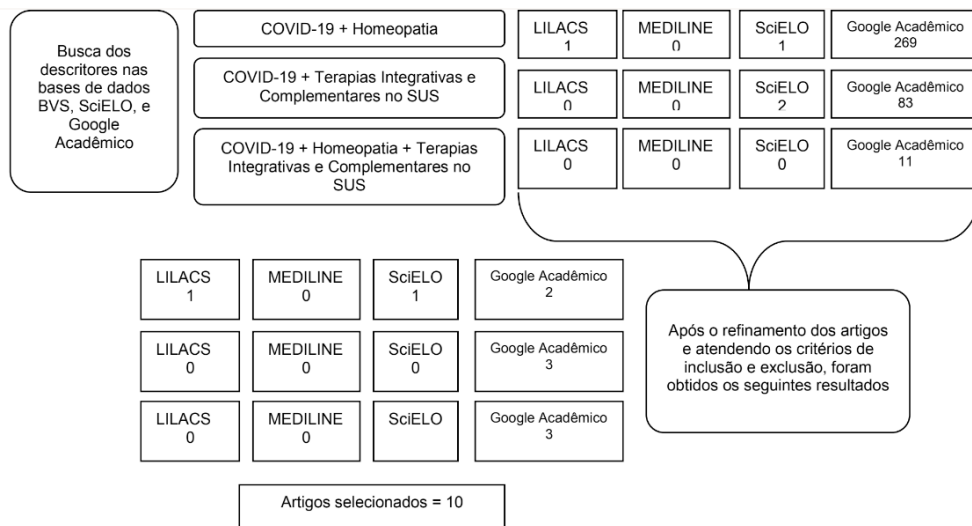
Busca dos descritores nas bases de dados BVS, SciELO, e Google Acadêmico

COVID-19 + Homeopatia

COVID-19 + Terapias Integrativas e Complementares no SUS

COVID-19 + Homeopatia + Terapias Integrativas e Complementares no SUS

| LILACS 1 | MEDILINE 0 | SciELO 1 | Google Acadêmico 269 |
|---|---|---|---|
| LILACS 0 | MEDILINE 0 | SciELO 2 | Google Acadêmico 83 |
| LILACS 0 | MEDILINE 0 | SciELO 0 | Google Acadêmico 11 |

| LILACS 1 | MEDILINE 0 | SciELO 1 | Google Acadêmico 2 |
|---|---|---|---|
| LILACS 0 | MEDILINE 0 | SciELO 0 | Google Acadêmico 3 |
| LILACS 0 | MEDILINE 0 | SciELO | Google Acadêmico 3 |

Após o refinamento dos artigos e atendendo os critérios de inclusão e exclusão, foram obtidos os seguintes resultados

Artigos selecionados = 10